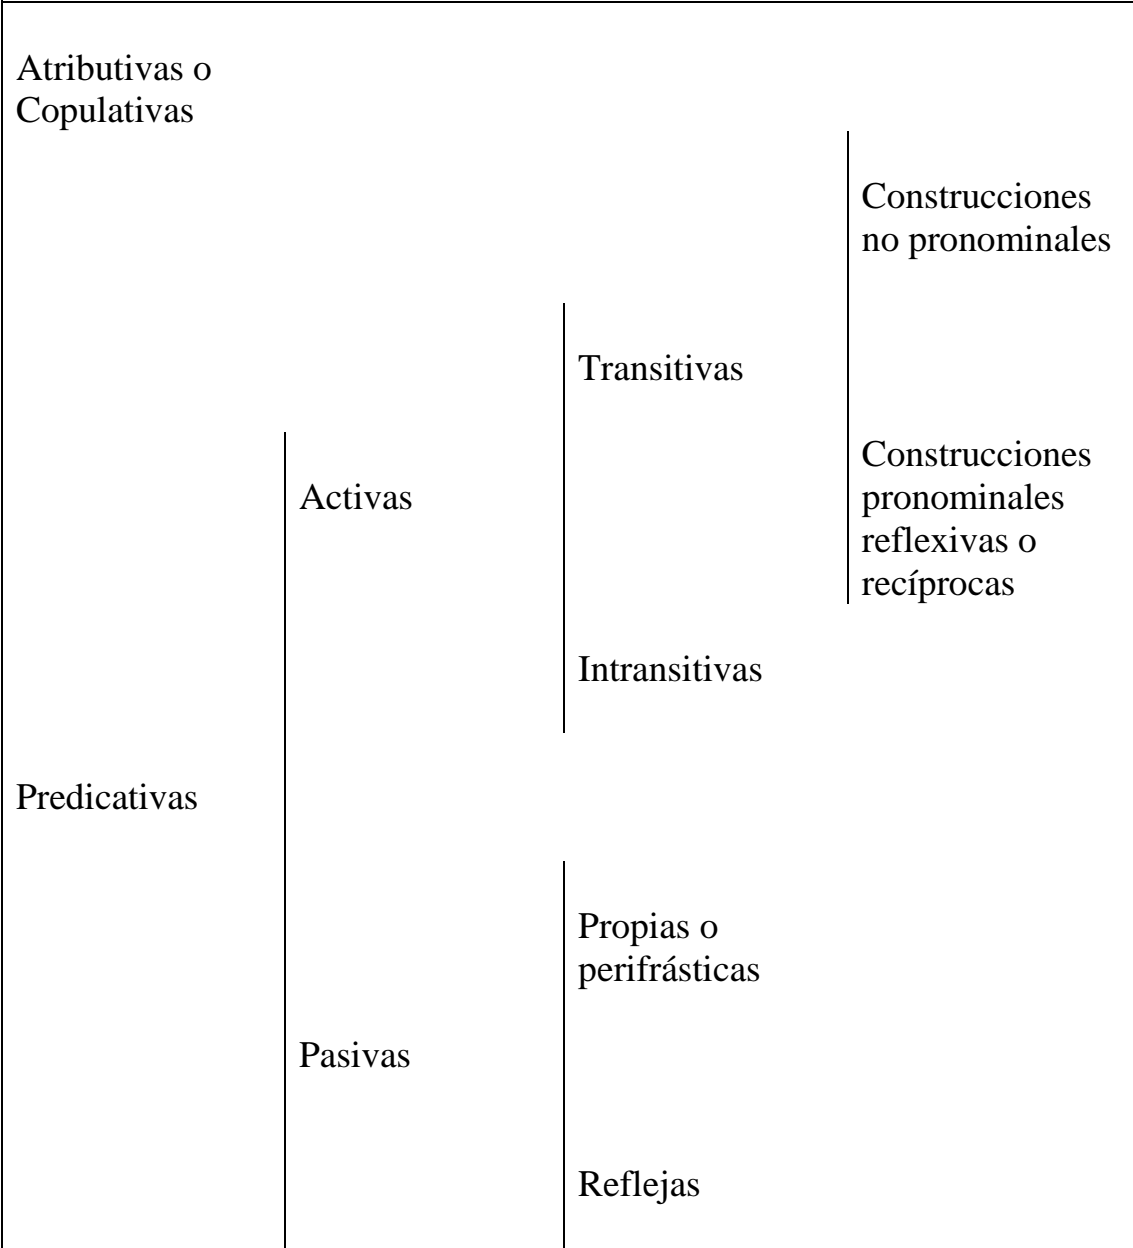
Atributivas o Copulativas

Construcciones no pronominales

Transitivas

Construcciones pronominales reflexivas o recíprocas

Activas

Intransitivas

Predicativas

Propias o perifrásticas

Pasivas

Reflejas